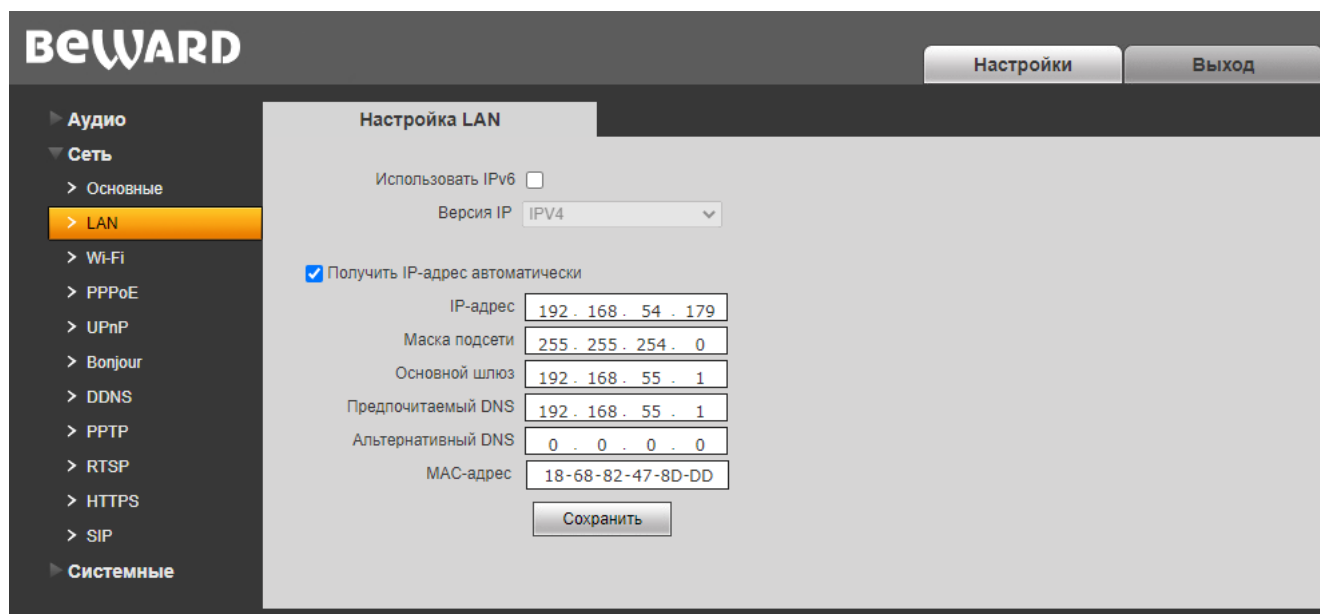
BEWARD

Настройки
Выход

Аудио
Сеть
> Основные
> LAN
> Wi-Fi
> PPPoE
> UPnP
> Bonjour
> DDNS
> PPTP
> RTSP
> HTTPS
> SIP
Системные

Настройка LAN

Использовать IPv6
Версия IP IPV4

Получить IP-адрес автоматически
IP-адрес 192 . 168 . 54 . 179
Маска подсети 255 . 255 . 254 . 0
Основной шлюз 192 . 168 . 55 . 1
Предпочитаемый DNS 192 . 168 . 55 . 1
Альтернативный DNS 0 . 0 . 0 . 0
MAC-адрес 18-68-82-47-8D-DD
Сохранить